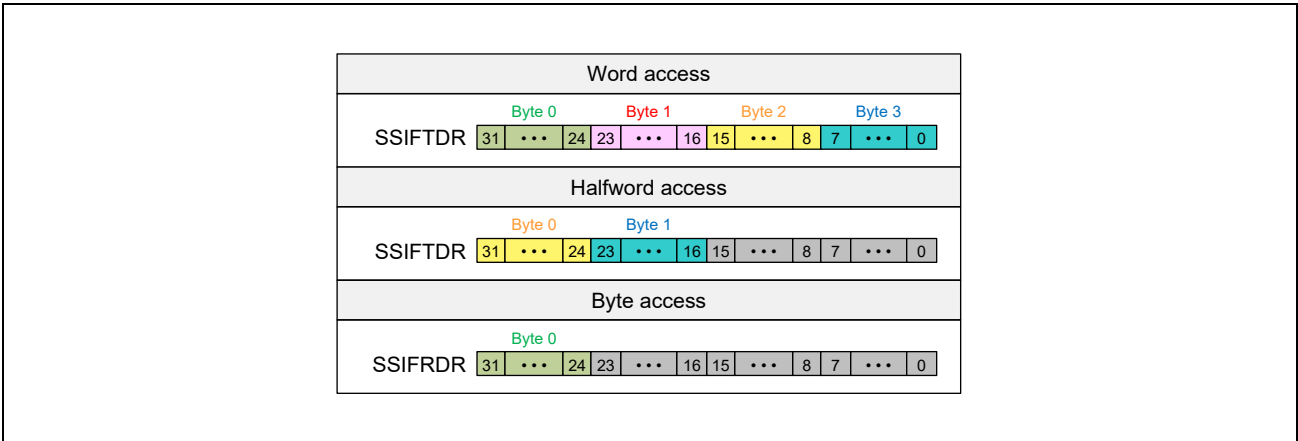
Word access

Byte 0 Byte 1 Byte 2 Byte 3

SSIFTDR 31 ••• 24 23 ••• 16 15 ••• 8 7 ••• 0

Halfword access

Byte 0 Byte 1

SSIFTDR 31 ••• 24 23 ••• 16 15 ••• 8 7 ••• 0

Byte access

Byte 0

SSIFRDR 31 ••• 24 23 ••• 16 15 ••• 8 7 ••• 0